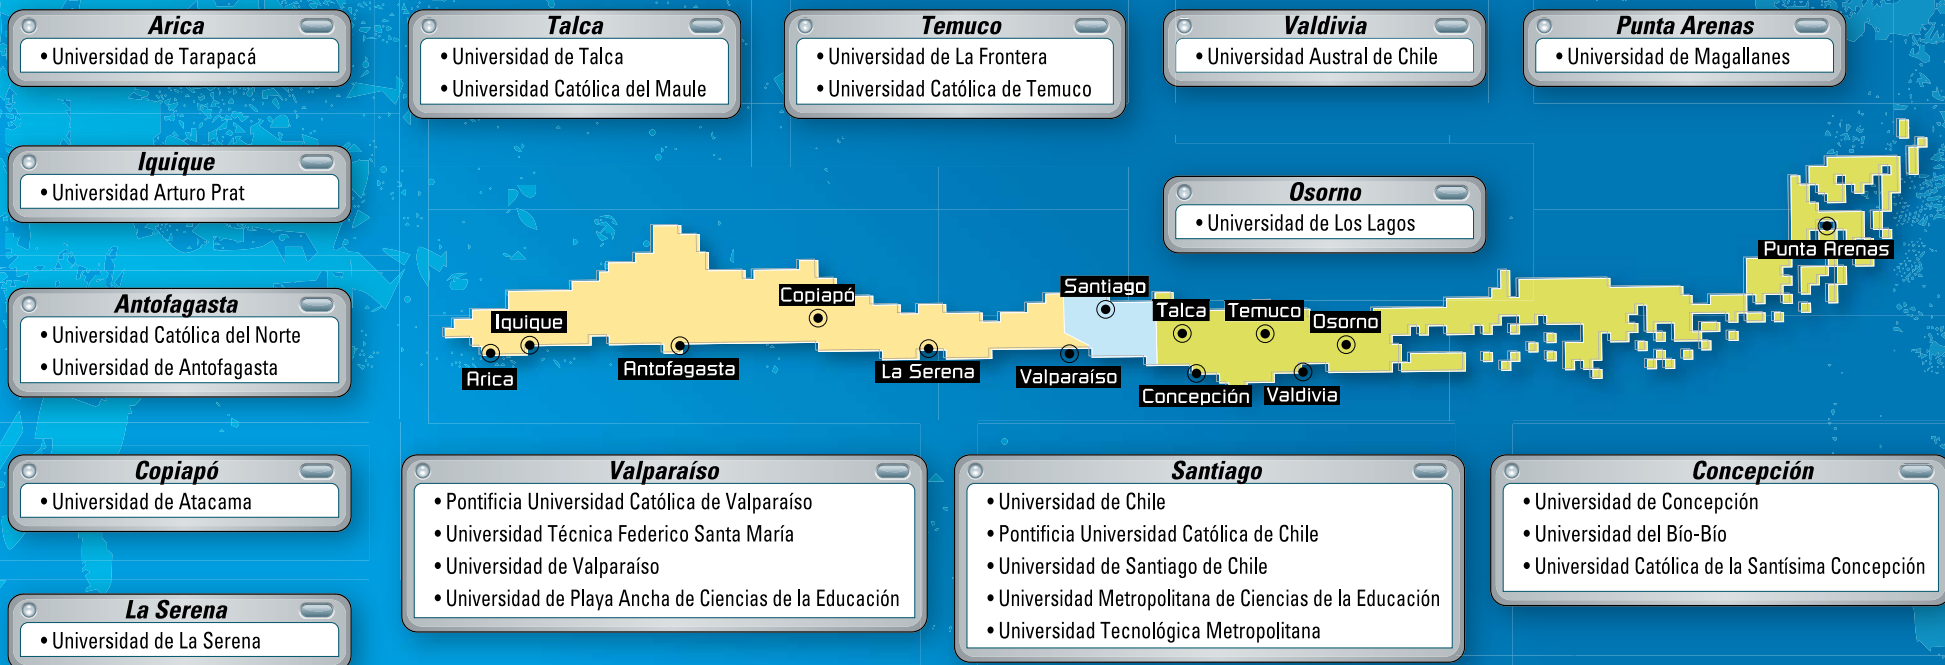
Arica
• Universidad de Tarapacá

Talca
• Universidad de Talca
• Universidad Católica del Maule

Temuco
• Universidad de La Frontera
• Universidad Católica de Temuco

Valdivia
• Universidad Austral de Chile

Punta Arenas
• Universidad de Magallanes

Iquique
• Universidad Arturo Prat

Osorno
• Universidad de Los Lagos

Antofagasta
• Universidad Católica del Norte
• Universidad de Antofagasta

Iquique
Arica
Antofagasta
Copiapó
La Serena
Valparaíso
Santiago
Talca
Temuco
Osorno
Concepción
Valdivia
Punta Arenas

Copiapó
• Universidad de Atacama

Valparaíso
• Pontificia Universidad Católica de Valparaíso
• Universidad Técnica Federico Santa María
• Universidad de Valparaíso
• Universidad de Playa Ancha de Ciencias de la Educación

Santiago
• Universidad de Chile
• Pontificia Universidad Católica de Chile
• Universidad de Santiago de Chile
• Universidad Metropolitana de Ciencias de la Educación
• Universidad Tecnológica Metropolitana

Concepción
• Universidad de Concepción
• Universidad del Bío-Bío
• Universidad Católica de la Santísima Concepción

La Serena
• Universidad de La Serena